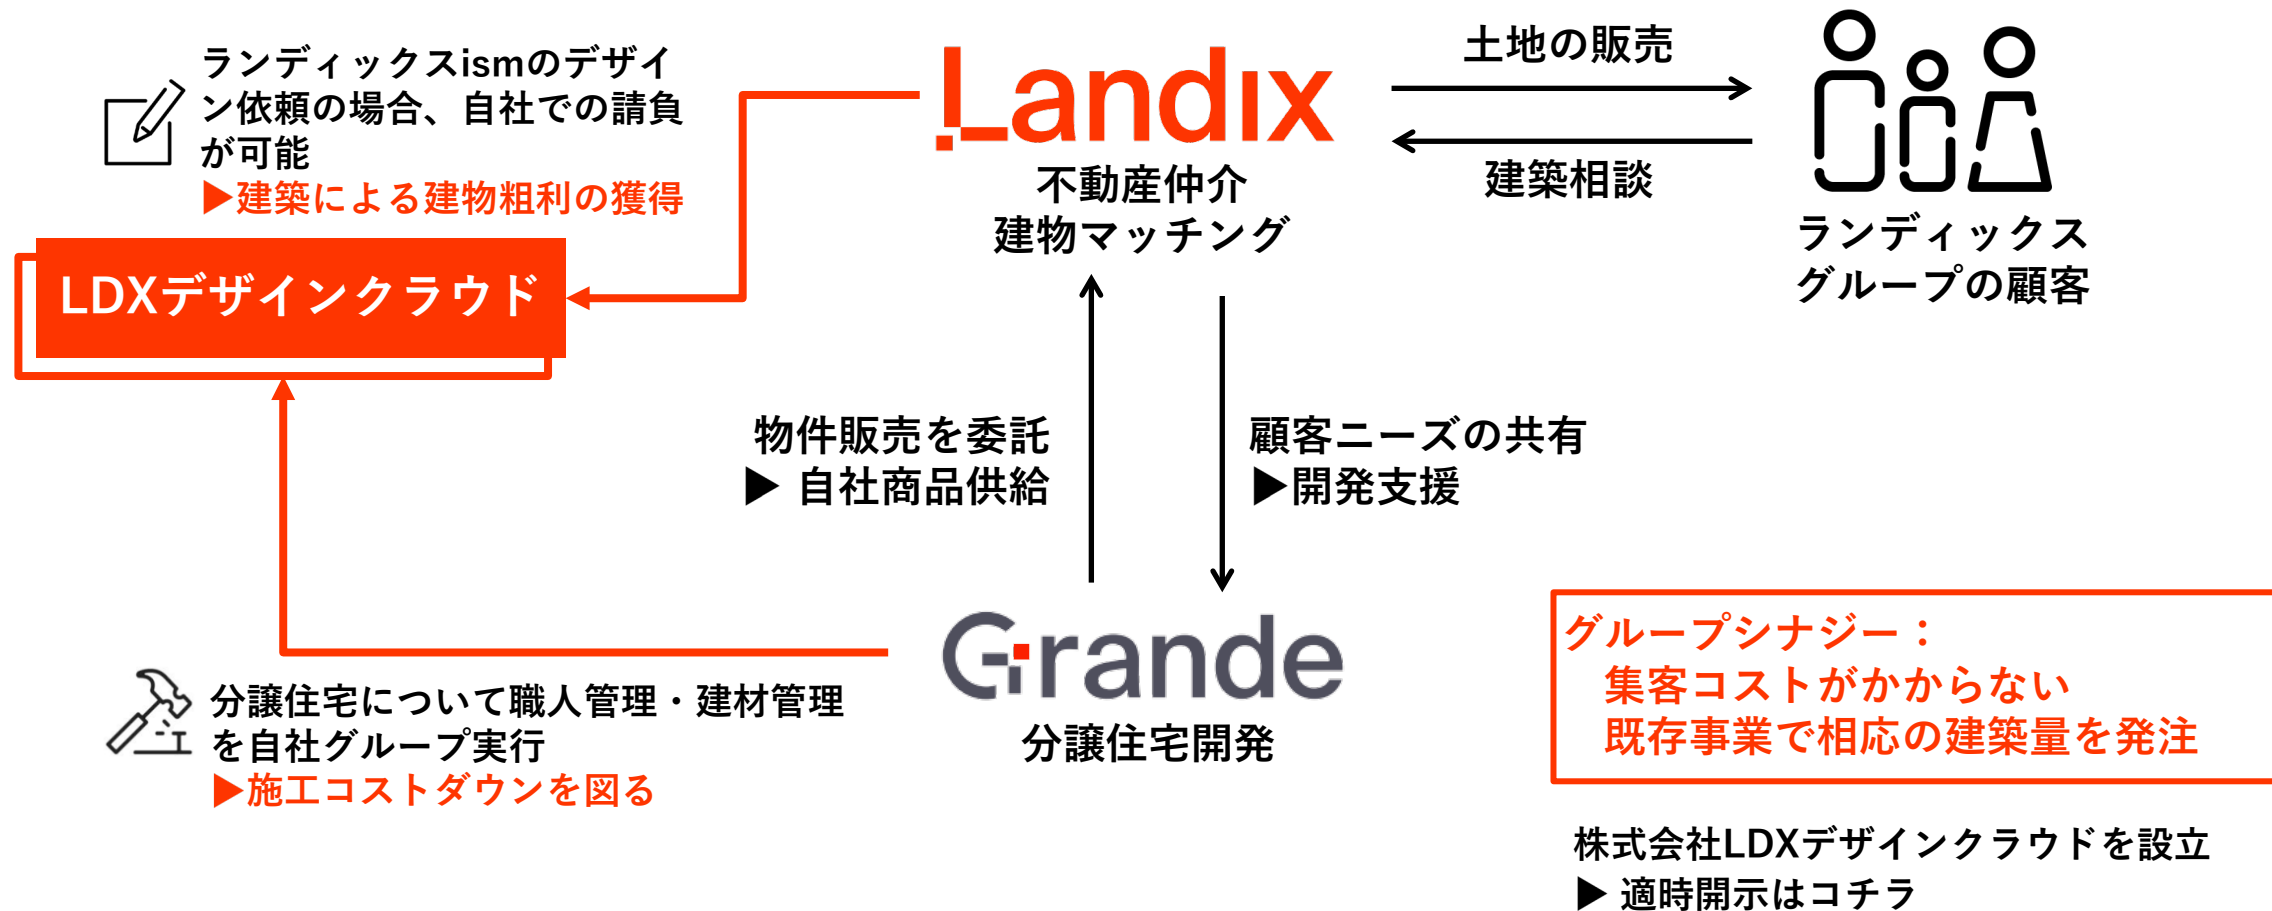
ランディックスismのデザイン依頼の場合、自社での請負が可能
▶建築による建物粗利の獲得

Landix
不動産仲介
建物マッチング

土地の販売

建築相談

ランディックスグループの顧客

LDXデザインクラウド

物件販売を委託
▶ 自社商品供給

顧客ニーズの共有
▶開発支援

Grande
分譲住宅開発

分譲住宅について職人管理・建材管理を自社グループ実行
▶施工コストダウンを図る

グループシナジー：
集客コストがかからない
既存事業で相応の建築量を発注

株式会社LDXデザインクラウドを設立
▶ 適時開示はコチラ